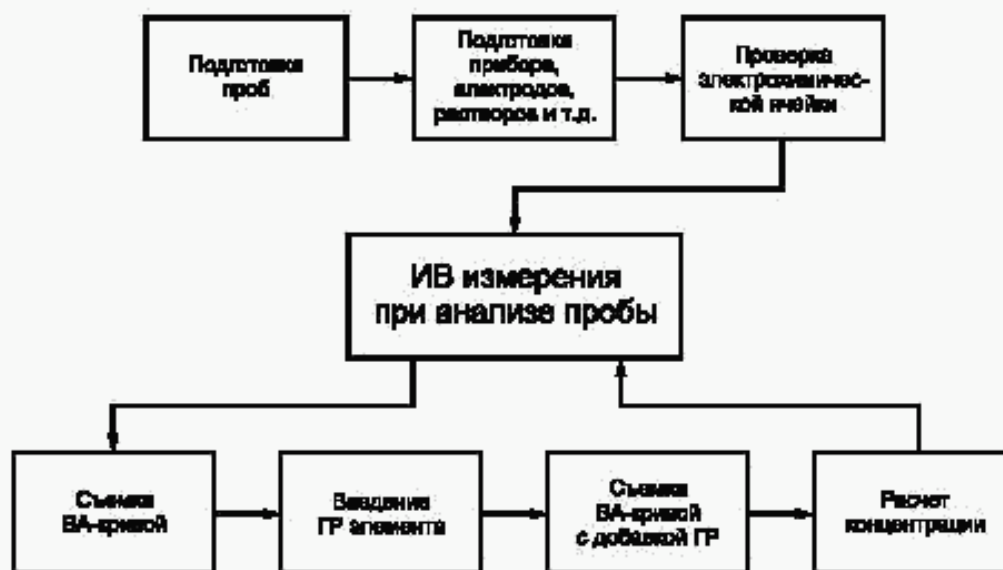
Подготовка проб

Подготовка прибора, электродов, растворов и т.д.

Проверка электрохимической ячейки

ИВ измерения при анализе пробы

Съемка ВА-кривой

Введение ГР элемента

Съемка ВА-кривой с добавкой ГР

Расчет концентрации